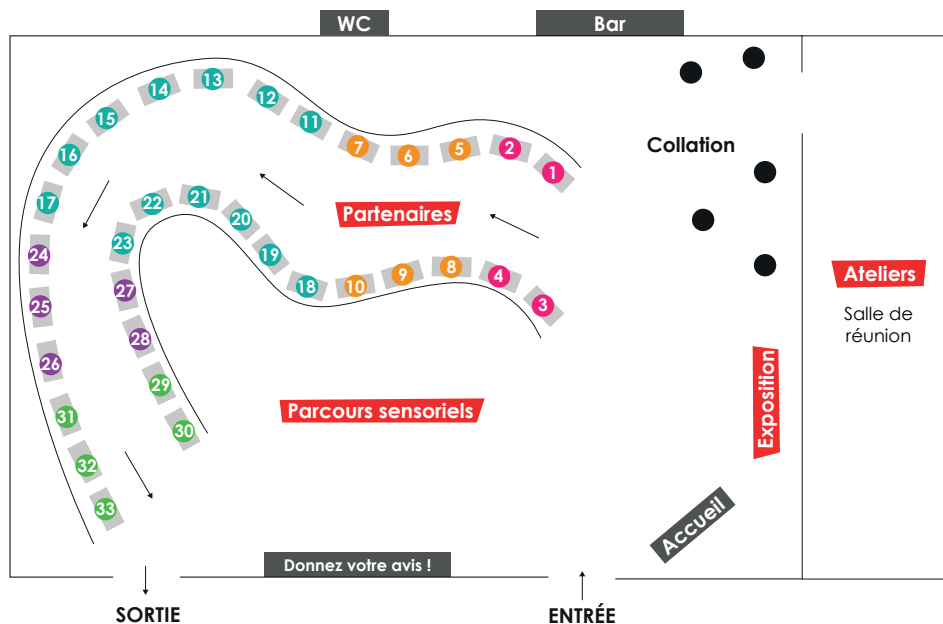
WC

Bar

Collation

Partenaires

Ateliers

Salle de réunion

Exposition

Parcours sensoriels

Accueil

Donnez votre avis !

SORTIE

ENTRÉE

1 2 7 6 5 11 12 13 14 15 16 17 24 25 26 31 32 33 22 21 20 19 18 10 9 8 4 3 23 27 28 29 30